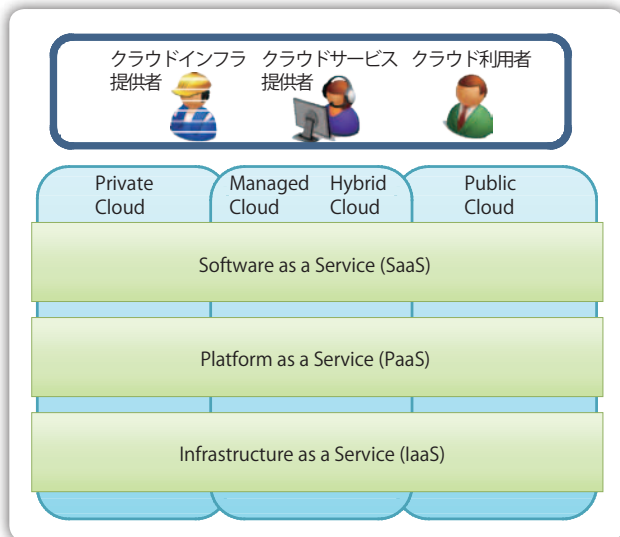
クラウドインフラ提供者

クラウドサービス提供者

クラウド利用者

Private Cloud

Managed Cloud

Hybrid Cloud

Public Cloud

Software as a Service (SaaS)

Platform as a Service (PaaS)

Infrastructure as a Service (IaaS)